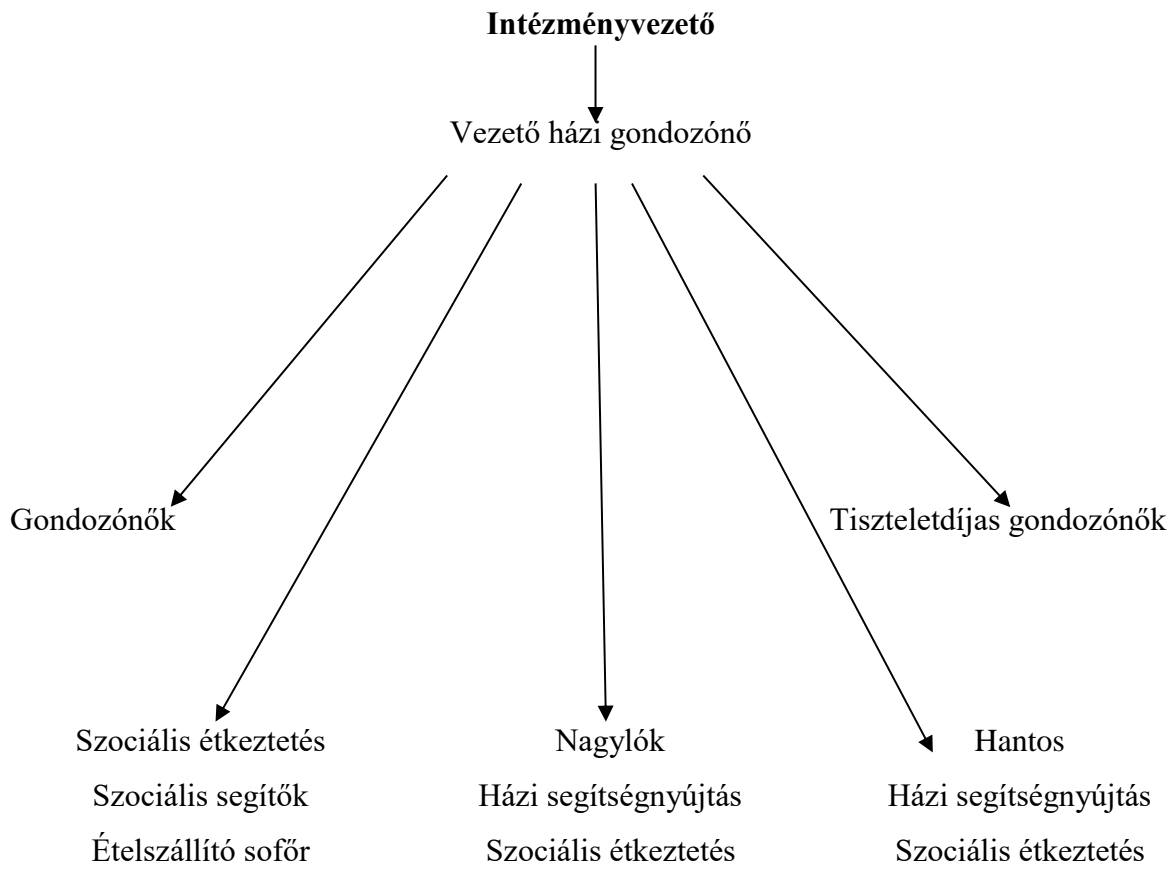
**Intézményvezető**

Vezető házi gondozónő

Gondozónők

Tiszteletdíjas gondozónők

Szociális étkeztetés
Szociális segítők
Ételszállító sofőr

Nagylók
Házi segítségnyújtás
Szociális étkeztetés

Hantos
Házi segítségnyújtás
Szociális étkeztetés